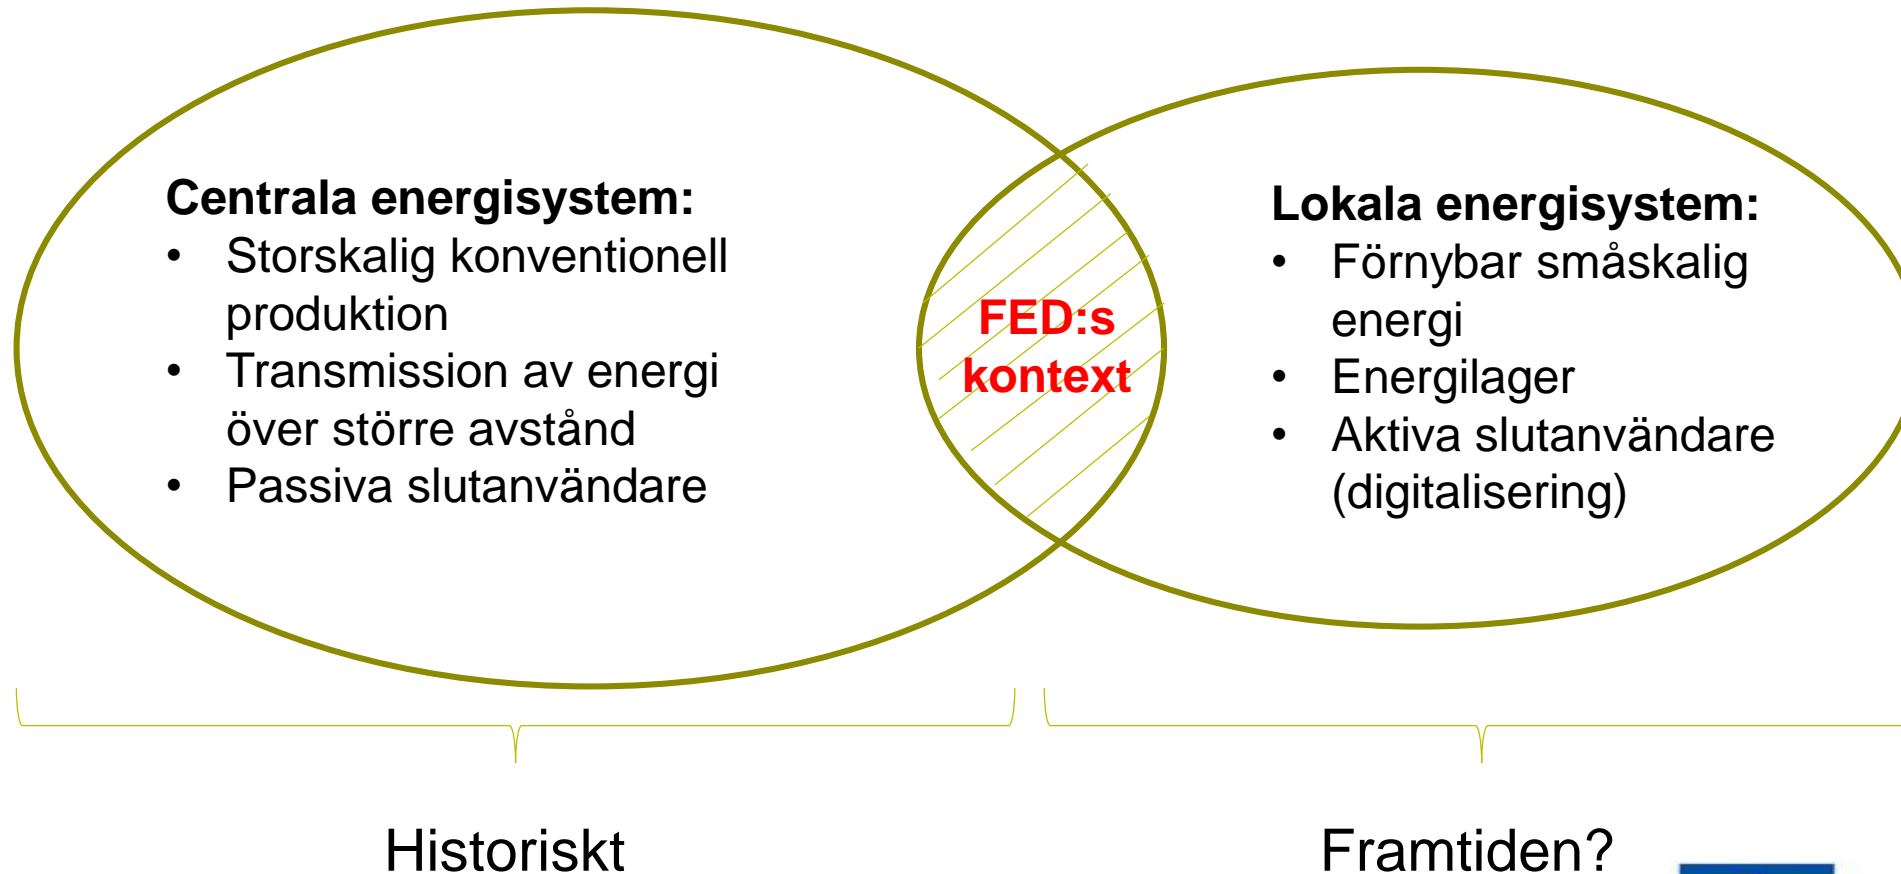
**Centrala energisystem:**
- Storskalig konventionell produktion
- Transmission av energi över större avstånd
- Passiva slutanvändare

**FED:s kontext**

**Lokala energisystem:**
- Förnybar småskalig energi
- Energilager
- Aktiva slutanvändare (digitalisering)

Historiskt

Framtiden?